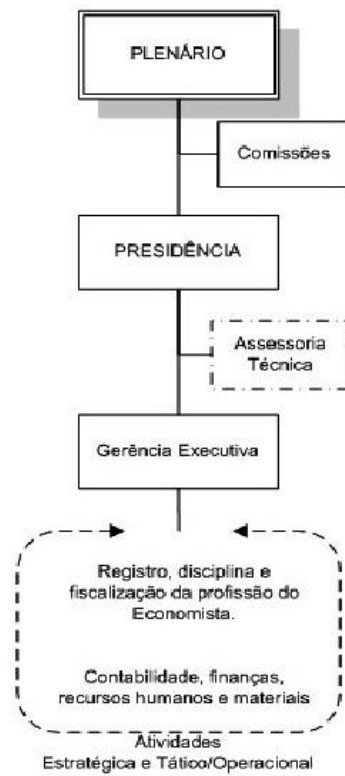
PLENÁRIO

Comissões

PRESIDÊNCIA

Assessoria Técnica

Gerência Executiva

Registro, disciplina e fiscalização da profissão do Economista.

Contabilidade, finanças, recursos humanos e materiais

Atividades
Estratégica e Tático/Operacional